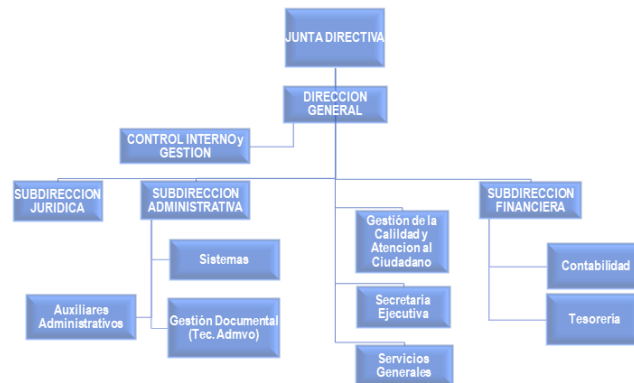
JUNTA DIRECTIVA

DIRECCION GENERAL

CONTROL INTERNO y GESTION

SUBDIRECCION JURIDICA

SUBDIRECCION ADMINISTRATIVA

Gestión de la Calildad y Atencion al Ciudadano

SUBDIRECCION FINANCIERA

Sistemas

Contabilidad

Auxiliares Administrativos

Gestión Documental (Tec. Admvo)

Secretaria Ejecutiva

Tesoreria

Servicios Generales